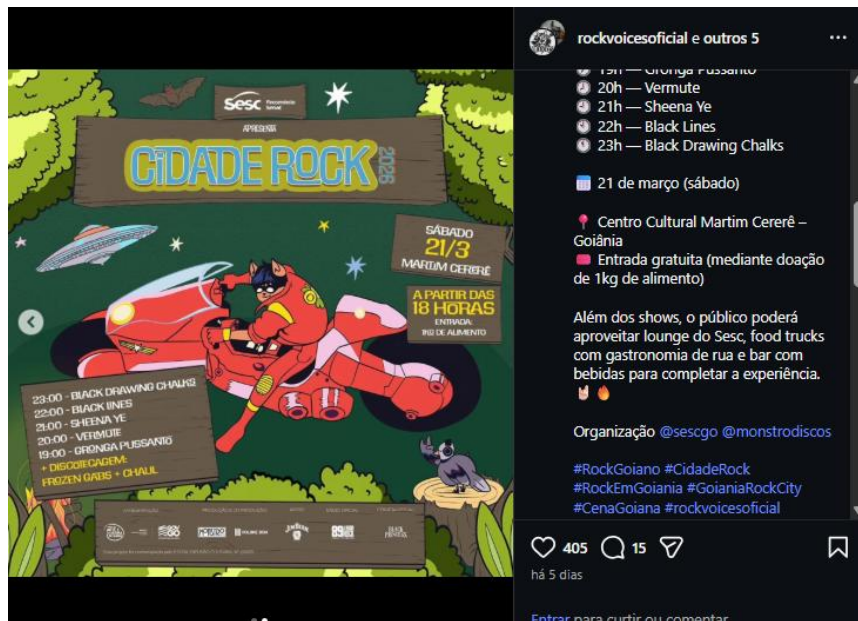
Sesc

APRESENTA

CIDADE ROCK 2026

SÁBADO 21/3 MARTIM CERERÊ

A PARTIR DAS 18 HORAS

ENTRADA: 1KG DE ALIMENTO

23:00 - BLACK DRAWING CHALKS
22:00 - BLACK LINES
21:00 - SHEENA YE
20:00 - VERMUTE
19:00 - GRONGA PUSSANTO
+ DISCOTECAGEM: FROZEN GABS + CHAUL

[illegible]

rockvoicesoficial e outros 5 ···

19h — Gronga Pussanto
20h — Vermute
21h — Sheena Ye
22h — Black Lines
23h — Black Drawing Chalks

21 de março (sábado)

Centro Cultural Martim Cererê – Goiânia
Entrada gratuita (mediante doação de 1kg de alimento)

Além dos shows, o público poderá aproveitar lounge do Sesc, food trucks com gastronomia de rua e bar com bebidas para completar a experiência.

Organização @sescgo @monstrodiscos

#RockGoiano #CidadeRock #RockEmGoiania #GoianiaRockCity #CenaGoiana #rockvoicesoficial

405 15

há 5 dias

Entrar para curtir ou comentar